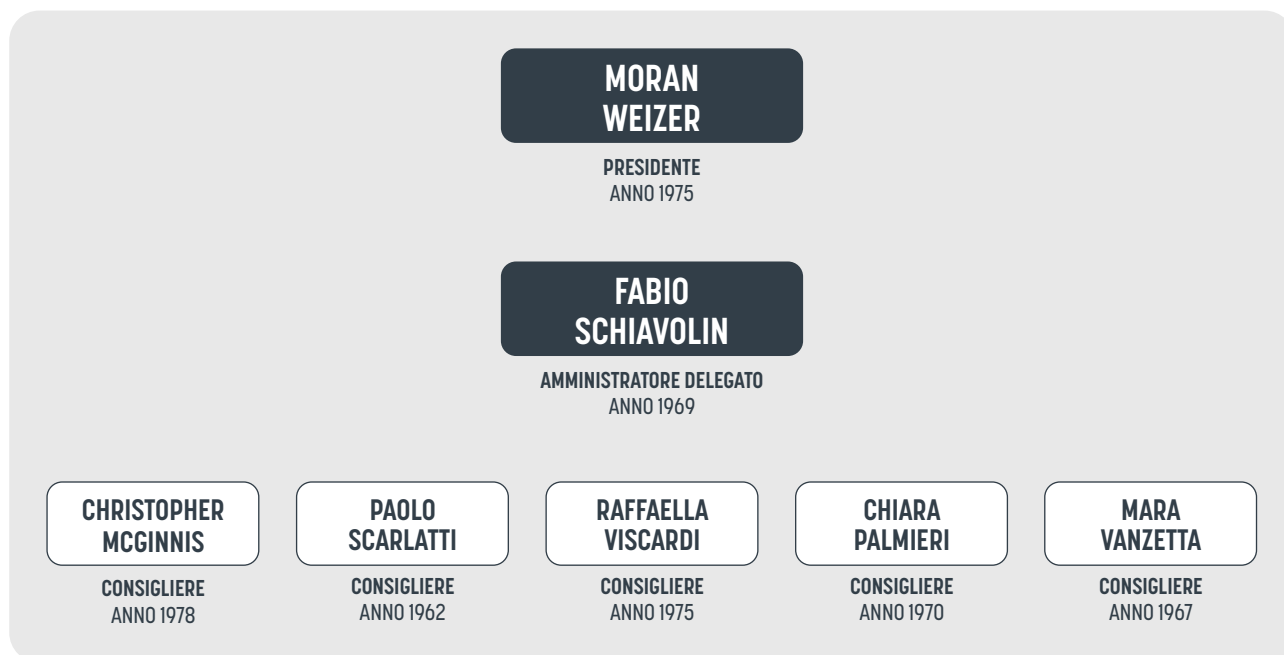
MORAN WEIZER

PRESIDENTE
ANNO 1975

FABIO SCHIAVOLIN

AMMINISTRATORE DELEGATO
ANNO 1969

CHRISTOPHER MCGINNIS

CONSIGLIERE
ANNO 1978

PAOLO SCARLATTI

CONSIGLIERE
ANNO 1962

RAFFAELLA VISCARDI

CONSIGLIERE
ANNO 1975

CHIARA PALMIERI

CONSIGLIERE
ANNO 1970

MARA VANZETTA

CONSIGLIERE
ANNO 1967